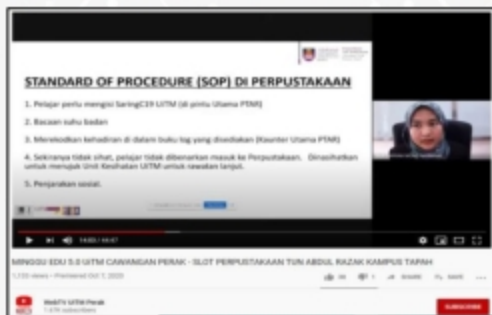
STANDARD OF PROCEDURE (SOP) DI PERPUSTAKAAN

1. Pelajar perlu mengisi SaringC19 UiTM (di pintu Utama PTAR)

2. Bacaan suhu badan

3. Merekodkan kehadiran di dalam buku log yang disediakan (Kaunter Utama PTAR)

4. Sekiranya tidak sihat, pelajar tidak dibenarkan masuk ke Perpustakaan. Dinasihatkan untuk merujuk Unit Kesihatan UiTM untuk rawatan lanjut.

5. Penjarakan sosial.

14:00 / 49:47

MINGGU EDU 5.0 UITM CAWANGAN PERAK - SLOT PERPUSTAKAAN TUN ABDUL RAZAK KAMPUS TAPAH

1,135 views • Premiered Oct 7, 2020

SHARE SAVE

WebTV UiTM Perak
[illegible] subscribers

SUBSCRIBE